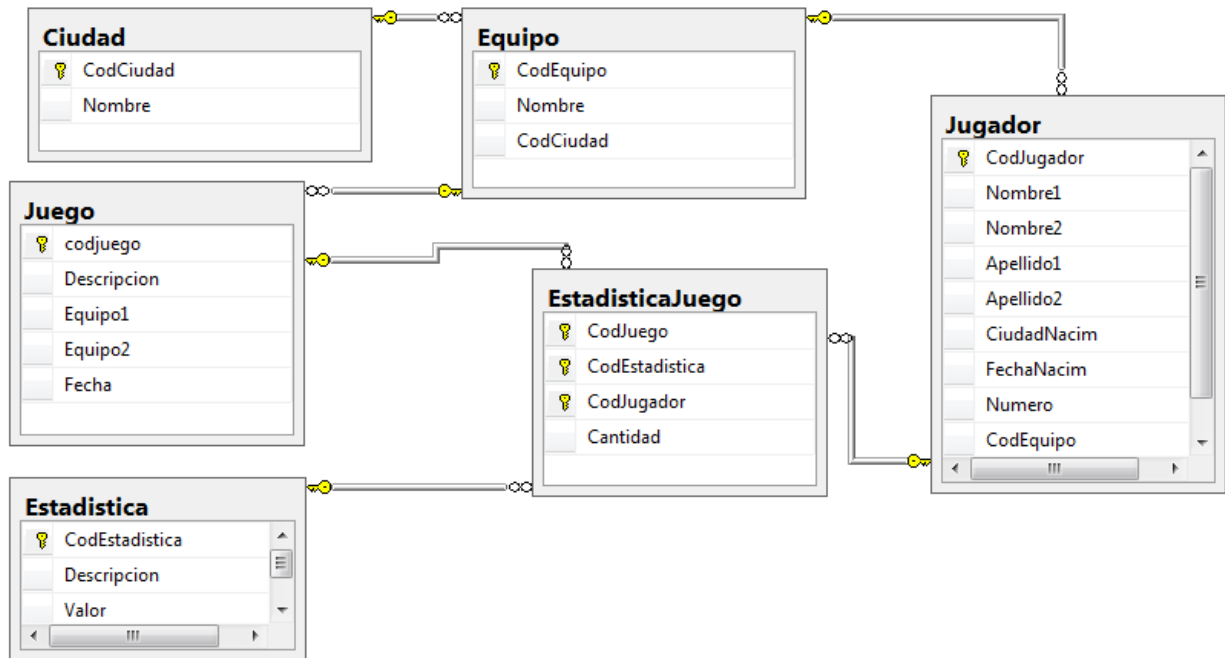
Ciudad
CodCiudad
Nombre

Equipo
CodEquipo
Nombre
CodCiudad

Jugador
CodJugador
Nombre1
Nombre2
Apellido1
Apellido2
CiudadNacim
FechaNacim
Numero
CodEquipo

Juego
codjuego
Descripcion
Equipo1
Equipo2
Fecha

EstadisticaJuego
CodJuego
CodEstadistica
CodJugador
Cantidad

Estadistica
CodEstadistica
Descripcion
Valor